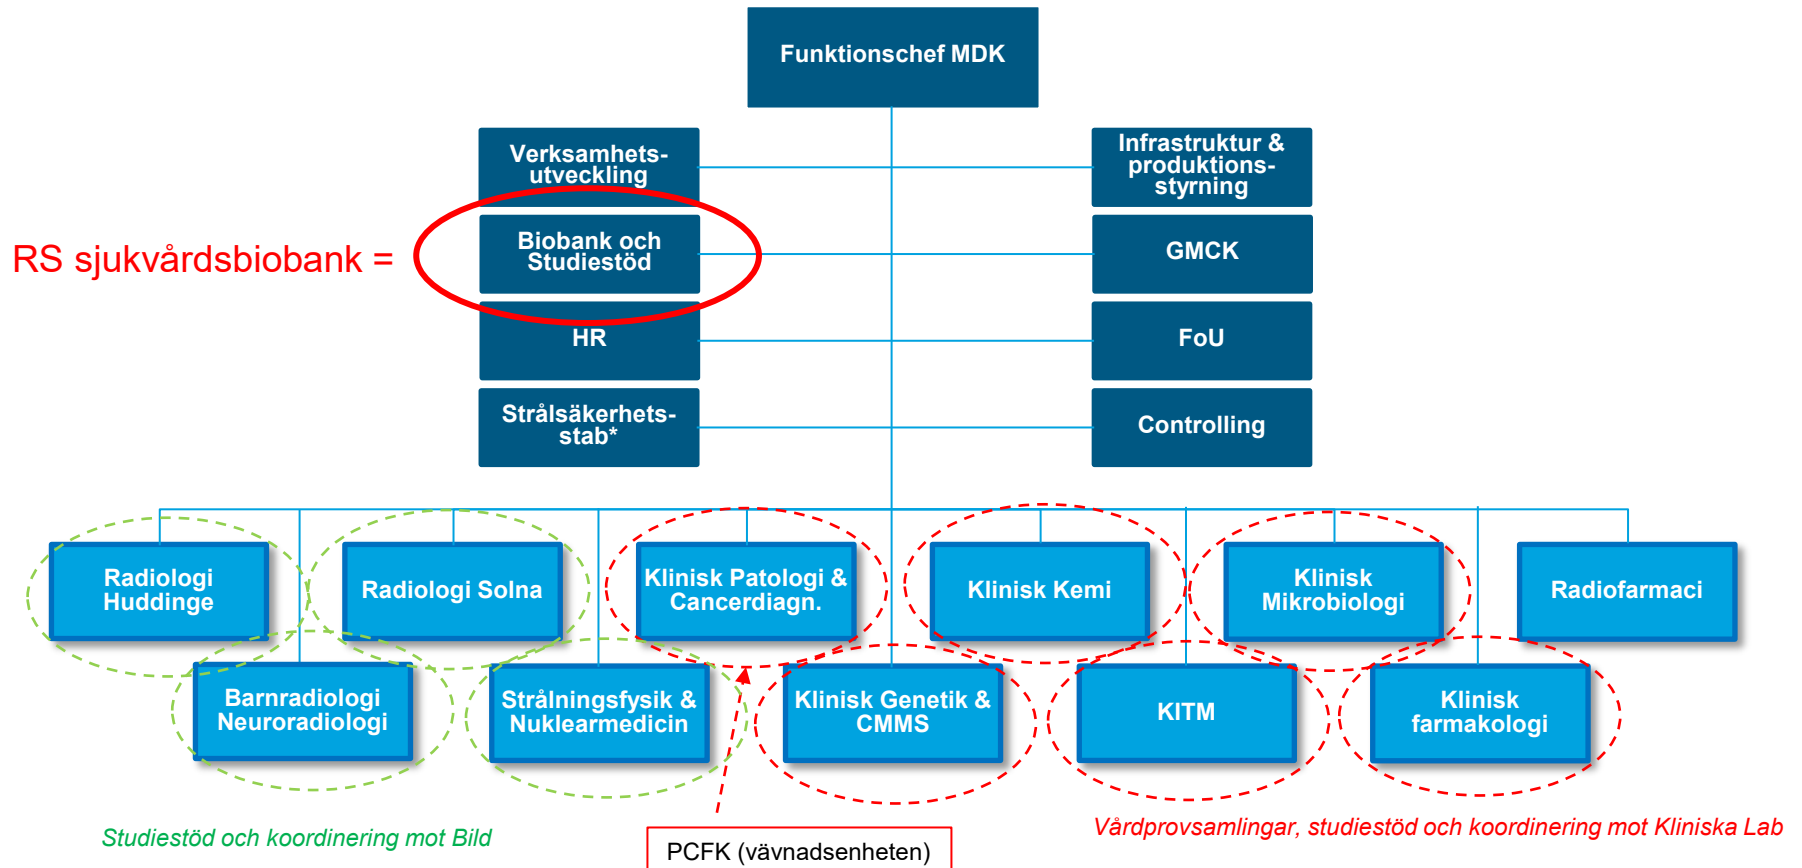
Funktionschef MDK

Verksamhetsutveckling

Biobank och Studiestöd

HR

Strålsäkerhetsstab*

Infrastruktur & produktionsstyrning

GMCK

FoU

Controlling

RS sjukvårdsbiobank =

Radiologi Huddinge

Radiologi Solna

Klinisk Patologi & Cancerdiagn.

Klinisk Kemi

Klinisk Mikrobiologi

Radiofarmaci

Barnradiologi Neuroradiologi

Strålningsfysik & Nuklearmedicin

Klinisk Genetik & CMMS

KITM

Klinisk farmakologi

Studiestöd och koordinering mot Bild

PCFK (vävnadsenheten)

Vårdprovsamlingar, studiestöd och koordinering mot Kliniska Lab